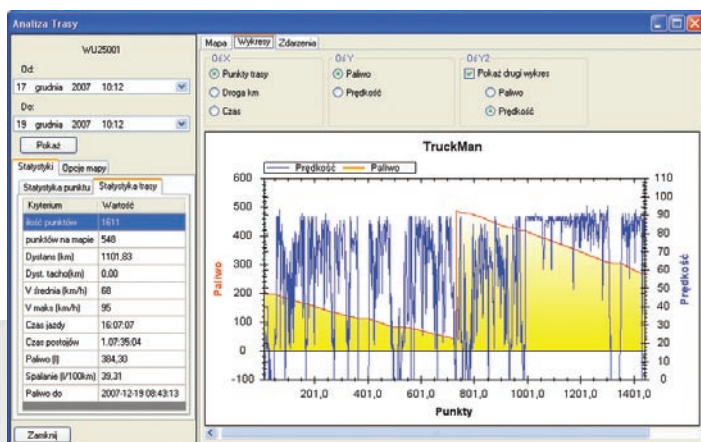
Analiza Trasy

WU25001

Od:
17 grudnia 2007 10:12

Do:
19 grudnia 2007 10:12

Pokaż

Statystyki | Opcje mapy

Statystyka punktu | Statystyka trasy

| Kryterium | Wartość |
|---|---|
| Ilość punktów | 1611 |
| punktów na mapie | 548 |
| Dystans [km] | 1101,83 |
| Dyst. tacho[km] | 0,00 |
| V średnia [km/h] | 68 |
| V maks [km/h] | 95 |
| Czas jazdy | 16:07:07 |
| Czas postojów | 1.07:35:04 |
| Paliwo [l] | 384,30 |
| Spalanie [l/100km] | 39,31 |
| Paliwo do | 2007-12-19 08:43:13 |

Zamknij

Mapa | Wykresy | Zdarzenia

OśX
Punkty trasy
Droga km
Czas

OśY
Paliwo
Prędkość

OśY2
Pokaż drugi wykres
Paliwo
Prędkość

TruckMan

Prędkość
Paliwo

600
500
400
300
200
100
0
-100

110
100
90
80
70
60
50
40
30
20
10
0

Paliwo

Prędkość

201,0
401,0
601,0
801,0
1001,0
1201,0
1401,0

Punkty